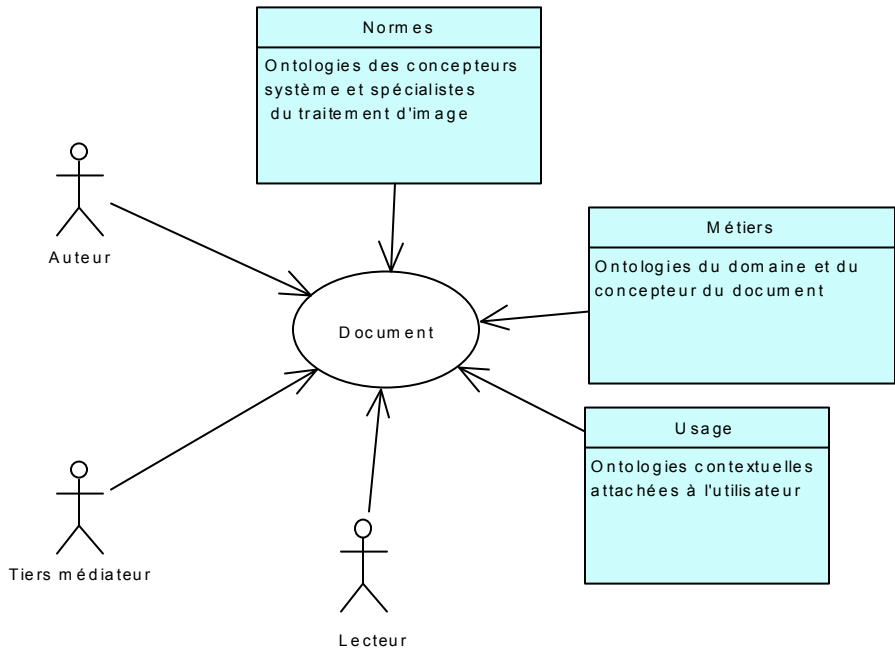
Normes

Ontologies des concepteurs système et spécialistes du traitement d'image

Auteur

Métiers

Ontologies du domaine et du concepteur du document

Document

Usage

Ontologies contextuelles attachées à l'utilisateur

Tiers médiateur

Lecteur